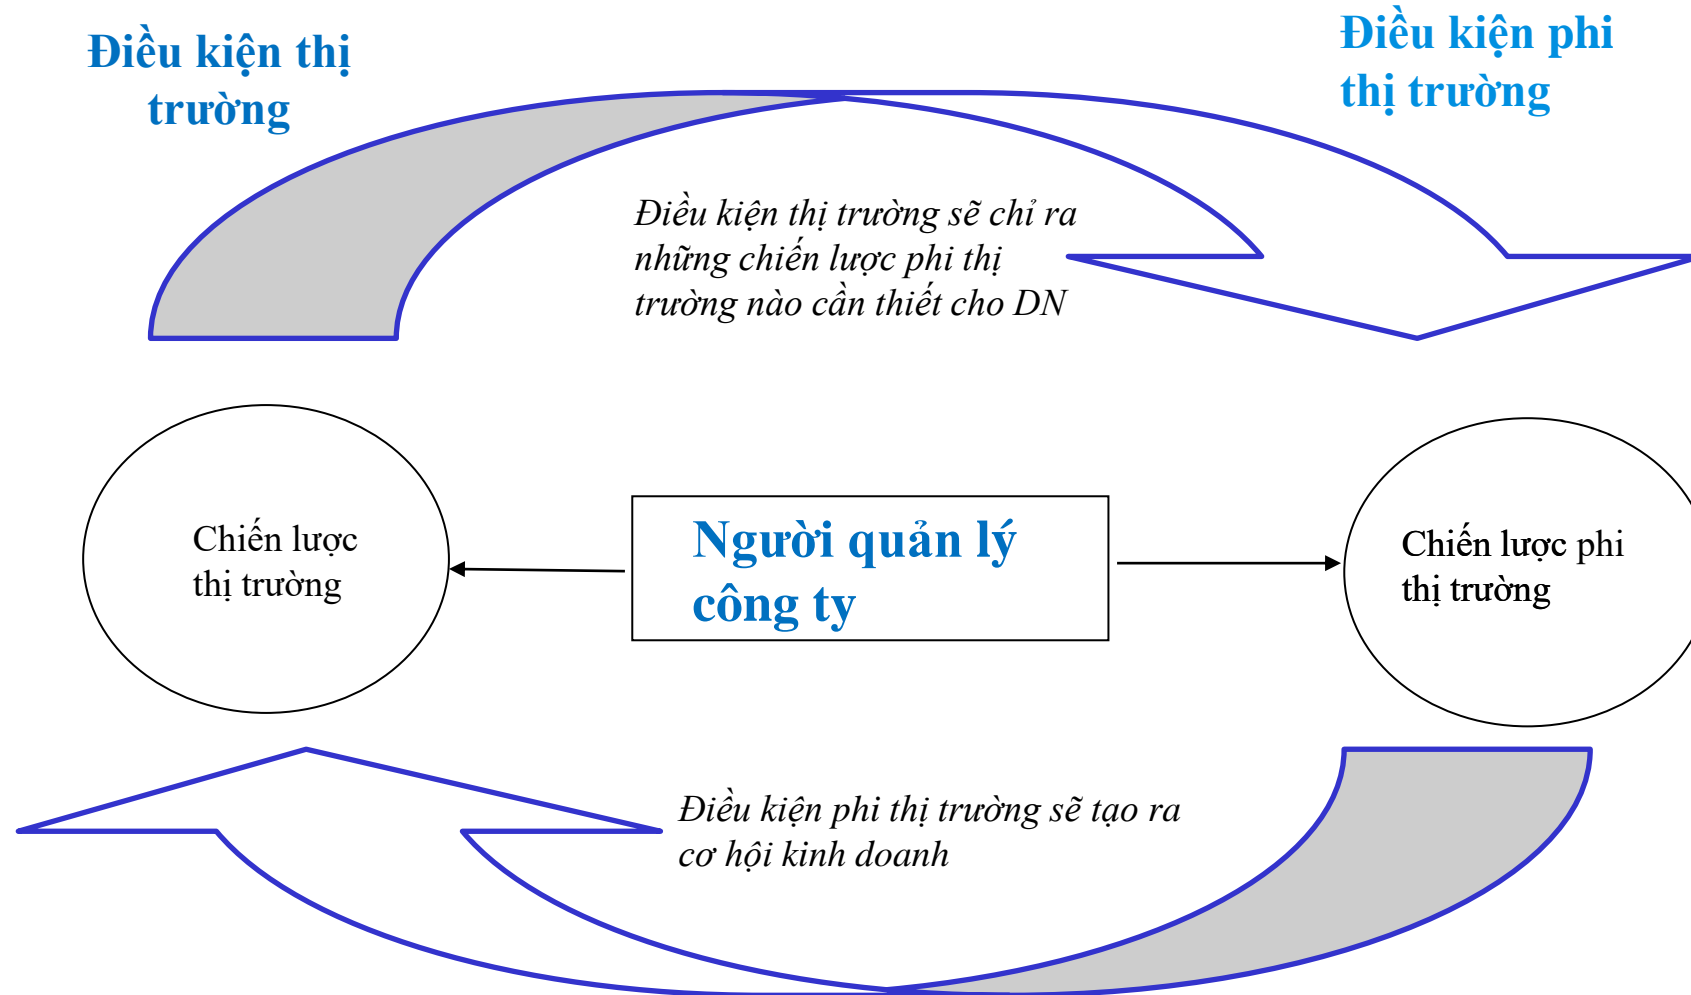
Điều kiện thị trường

Điều kiện phi thị trường

Điều kiện thị trường sẽ chỉ ra những chiến lược phi thị trường nào cần thiết cho DN

Chiến lược thị trường

Người quản lý công ty

Chiến lược phi thị trường

Điều kiện phi thị trường sẽ tạo ra cơ hội kinh doanh